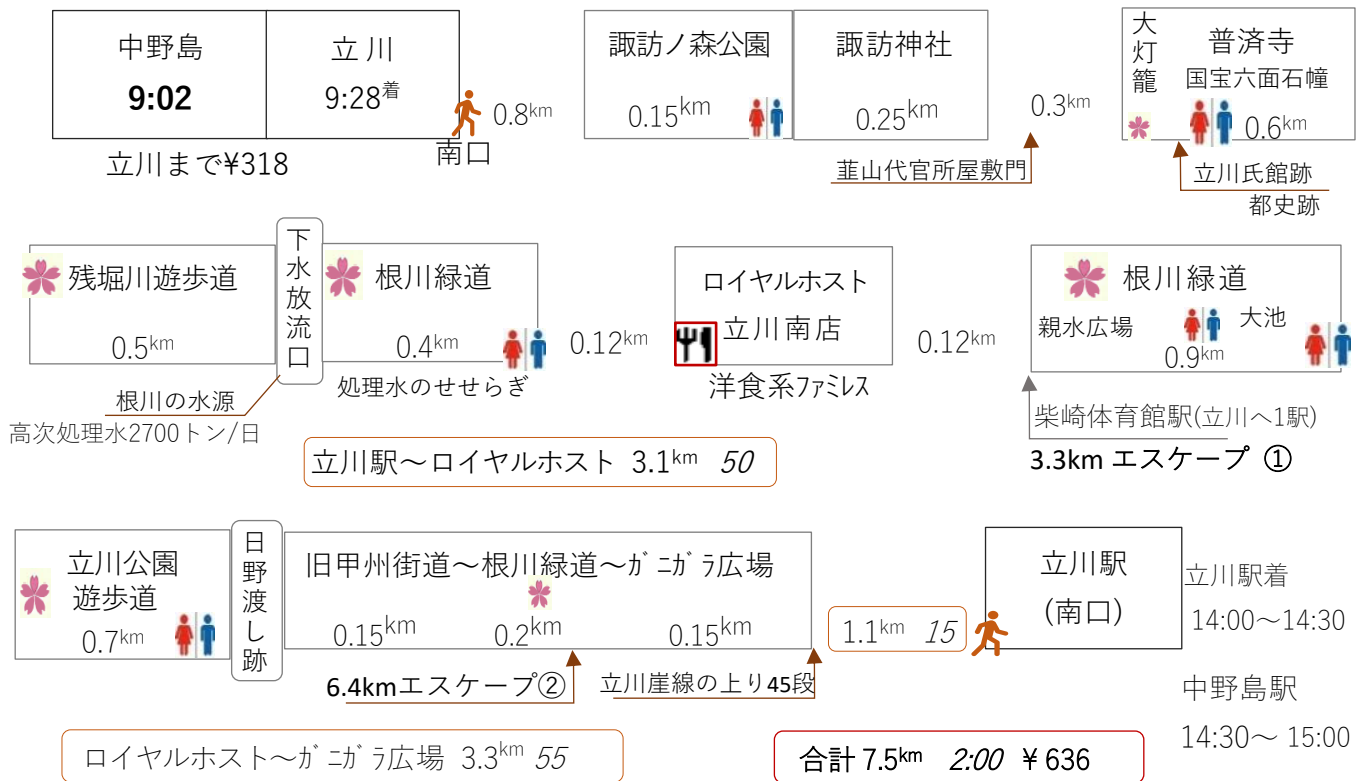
| 中野島 | 立川 |
|---|---|
| 9:02 | 9:28着 |

立川まで¥318

0.8km
南口

諏訪ノ森公園
0.15km

諏訪神社
0.25km

0.3km

韮山代官所屋敷門

大灯籠

普済寺
国宝六面石幢
0.6km

立川氏館跡
都史跡

残堀川遊歩道
0.5km

下水放流口

根川緑道
0.4km

根川の水源
高次処理水2700トン/日

処理水のせせらぎ

0.12km

ロイヤルホスト
立川南店
洋食系ﾌｧﾐﾚｽ

0.12km

根川緑道
親水広場
大池
0.9km

柴崎体育館駅(立川へ1駅)

3.3km エスケープ ①

立川駅～ロイヤルホスト 3.1km 50

立川公園遊歩道
0.7km

日野渡し跡

旧甲州街道～根川緑道～ｶﾞﾆｶﾞﾗ広場
0.15km 0.2km 0.15km

6.4kmエスケープ②

立川崖線の上り45段

1.1km 15

立川駅
(南口)

立川駅着
14:00～14:30

中野島駅
14:30～ 15:00

ロイヤルホスト～ｶﾞﾆｶﾞﾗ広場 3.3km 55

合計 7.5km 2:00 ￥636